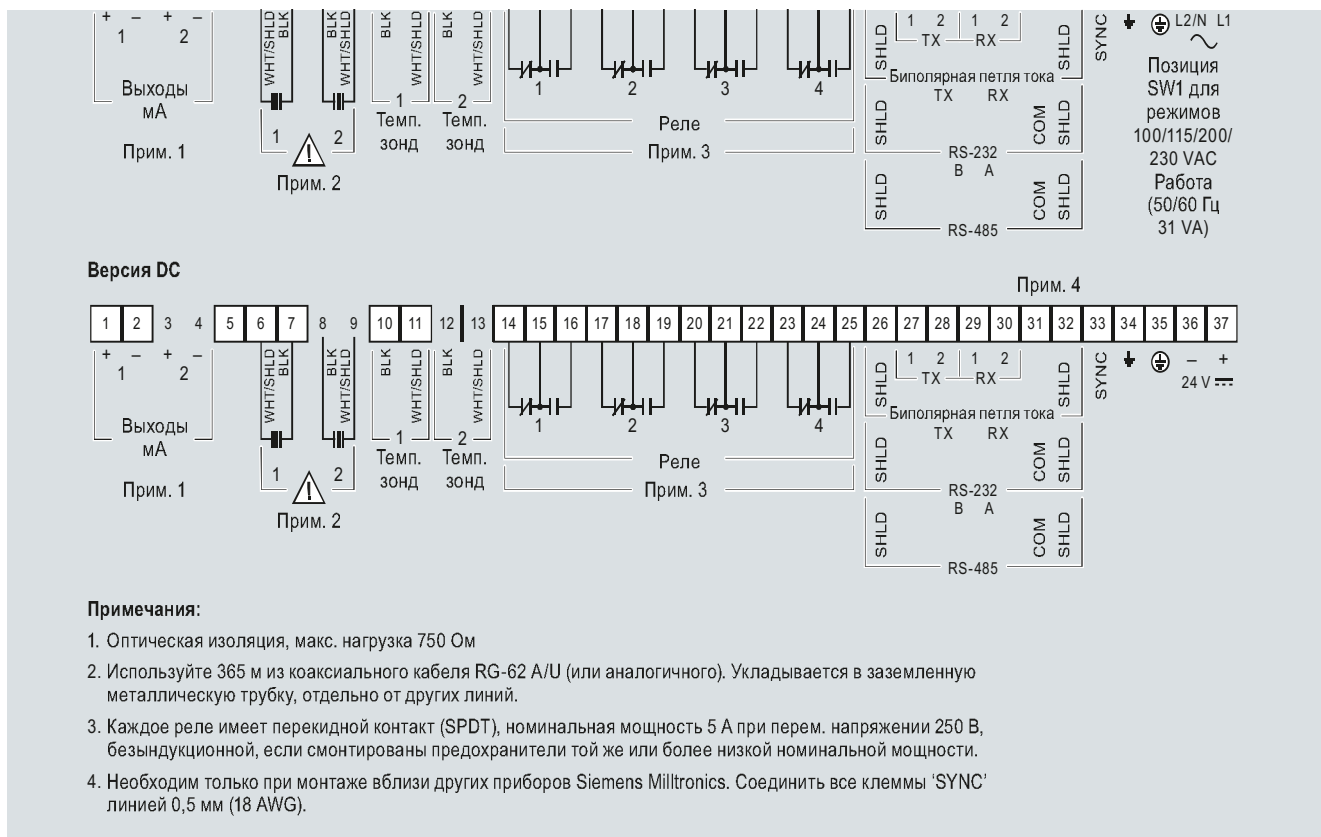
+ – + –
1 2

Выходы
мА

Прим. 1

WHT/SHLD BLK
BLK WHT/SHLD

1 2
Прим. 2

BLK WHT/SHLD
1
Темп. зонд

BLK WHT/SHLD
2
Темп. зонд

1 2 3 4
Реле
Прим. 3

SHLD 1 2 TX 1 2 RX SHLD
Биполярная петля тока
TX RX

SHLD COM SHLD
RS-232
B A

SHLD COM SHLD
RS-485

SYNC L2/N L1 $\sim$

Позиция SW1 для режимов 100/115/200/ 230 VAC Работа (50/60 Гц 31 VA)

Версия DC

Прим. 4

| 1 | 2 | 3 | 4 | 5 | 6 | 7 | 8 | 9 | 10 | 11 | 12 | 13 | 14 | 15 | 16 | 17 | 18 | 19 | 20 | 21 | 22 | 23 | 24 | 25 | 26 | 27 | 28 | 29 | 30 | 31 | 32 | 33 | 34 | 35 | 36 | 37 |
|---|---|---|---|---|---|---|---|---|---|---|---|---|---|---|---|---|---|---|---|---|---|---|---|---|---|---|---|---|---|---|---|---|---|---|---|---|

+ – + –
1 2

Выходы
мА

Прим. 1

WHT/SHLD BLK
BLK WHT/SHLD

1 2
Прим. 2

BLK WHT/SHLD
1
Темп. зонд

BLK WHT/SHLD
2
Темп. зонд

1 2 3 4
Реле
Прим. 3

SHLD 1 2 TX 1 2 RX SHLD
Биполярная петля тока
TX RX

SHLD COM SHLD
RS-232
B A

SHLD COM SHLD
RS-485

SYNC – +
24 V

Примечания:

1. Оптическая изоляция, макс. нагрузка 750 Ом

2. Используйте 365 м из коаксиального кабеля RG-62 A/U (или аналогичного). Укладывается в заземленную металлическую трубку, отдельно от других линий.

3. Каждое реле имеет перекидной контакт (SPDT), номинальная мощность 5 А при перем. напряжении 250 В, безындукционной, если смонтированы предохранители той же или более низкой номинальной мощности.

4. Необходим только при монтаже вблизи других приборов Siemens Milltronics. Соединить все клеммы 'SYNC' линией 0,5 мм (18 AWG).